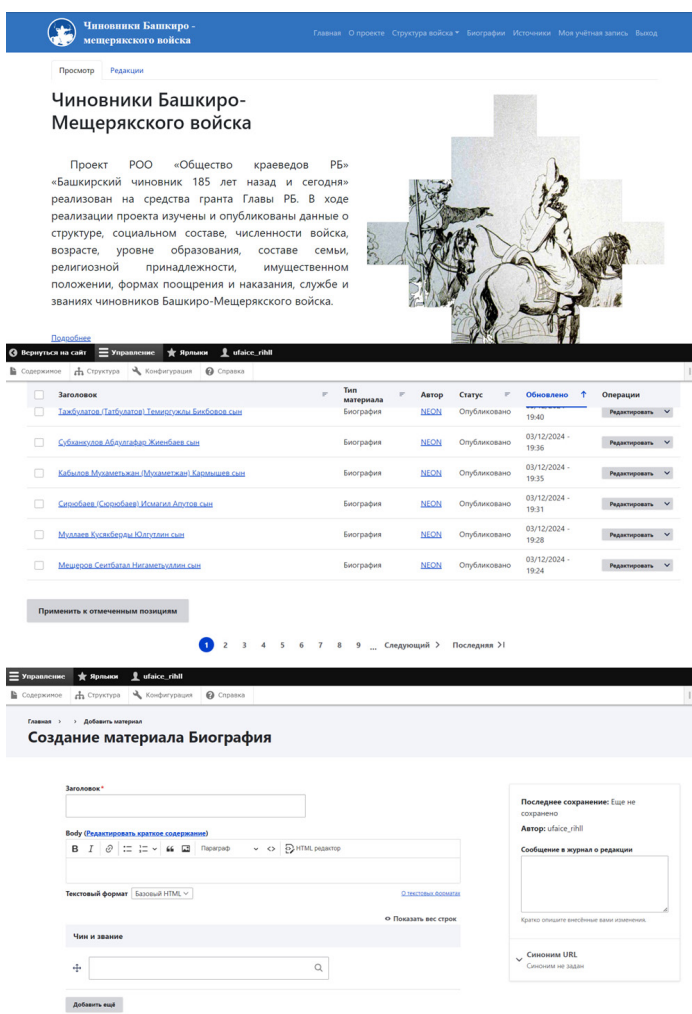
Чиновники Башкиро - мещерякского войска

Главная О проекте Структура войска Биографии Источники Моя учётная запись Выход

Просмотр Редакции

Чиновники Башкиро-Мещерякского войска

Проект РОО «Общество краеведов РБ» «Башкирский чиновник 185 лет назад и сегодня» реализован на средства гранта Главы РБ. В ходе реализации проекта изучены и опубликованы данные о структуре, социальном составе, численности войска, возрасте, уровне образования, составе семьи, религиозной принадлежности, имущественном положении, формах поощрения и наказания, службе и званиях чиновников Башкиро-Мещерякского войска.

Подробнее

Вернуться на сайт Управление Ярлыки ufaice_rihll

Содержимое Структура Конфигурация Справка

| | Заголовок | Тип материала | Автор | Статус | Обновлено | Операции |
|---|---|---|---|---|---|---|
| | Тажбулатов (Татбулатов) Темиргужлы Бикбовов сын | Биография | NEON | Опубликовано | 19:40 | Редактировать |
| | Субханкулов Абдулгафар Жиенбаев сын | Биография | NEON | Опубликовано | 03/12/2024 - 19:36 | Редактировать |
| | Кабылов Мухаметжан (Мухамежан) Кармышев сын | Биография | NEON | Опубликовано | 03/12/2024 - 19:35 | Редактировать |
| | Сирюбаев (Сюрюбаев) Исмагил Алутов сын | Биография | NEON | Опубликовано | 03/12/2024 - 19:31 | Редактировать |
| | Муллаев Кусякберды Юлгутлин сын | Биография | NEON | Опубликовано | 03/12/2024 - 19:28 | Редактировать |
| | Мещеров Сеитбатал Нигаметуллин сын | Биография | NEON | Опубликовано | 03/12/2024 - 19:24 | Редактировать |

Применить к отмеченным позициям

1 2 3 4 5 6 7 8 9 … Следующий › Последняя »

Управление Ярлыки ufaice_rihll

Содержимое Структура Конфигурация Справка

Главная › › Добавить материал

Создание материала Биография

Заголовок*

Body (Редактировать краткое содержание)

B I Параграф HTML редактор

Текстовый формат Базовый HTML

О текстовых форматах

Показать вес строк

Чин и звание

Добавить ещё

Последнее сохранение: Еще не сохранено

Автор: ufaice_rihll

Сообщение в журнал о редакции

Кратко опишите внесённые вами изменения.

Синоним URL
Синоним не задан